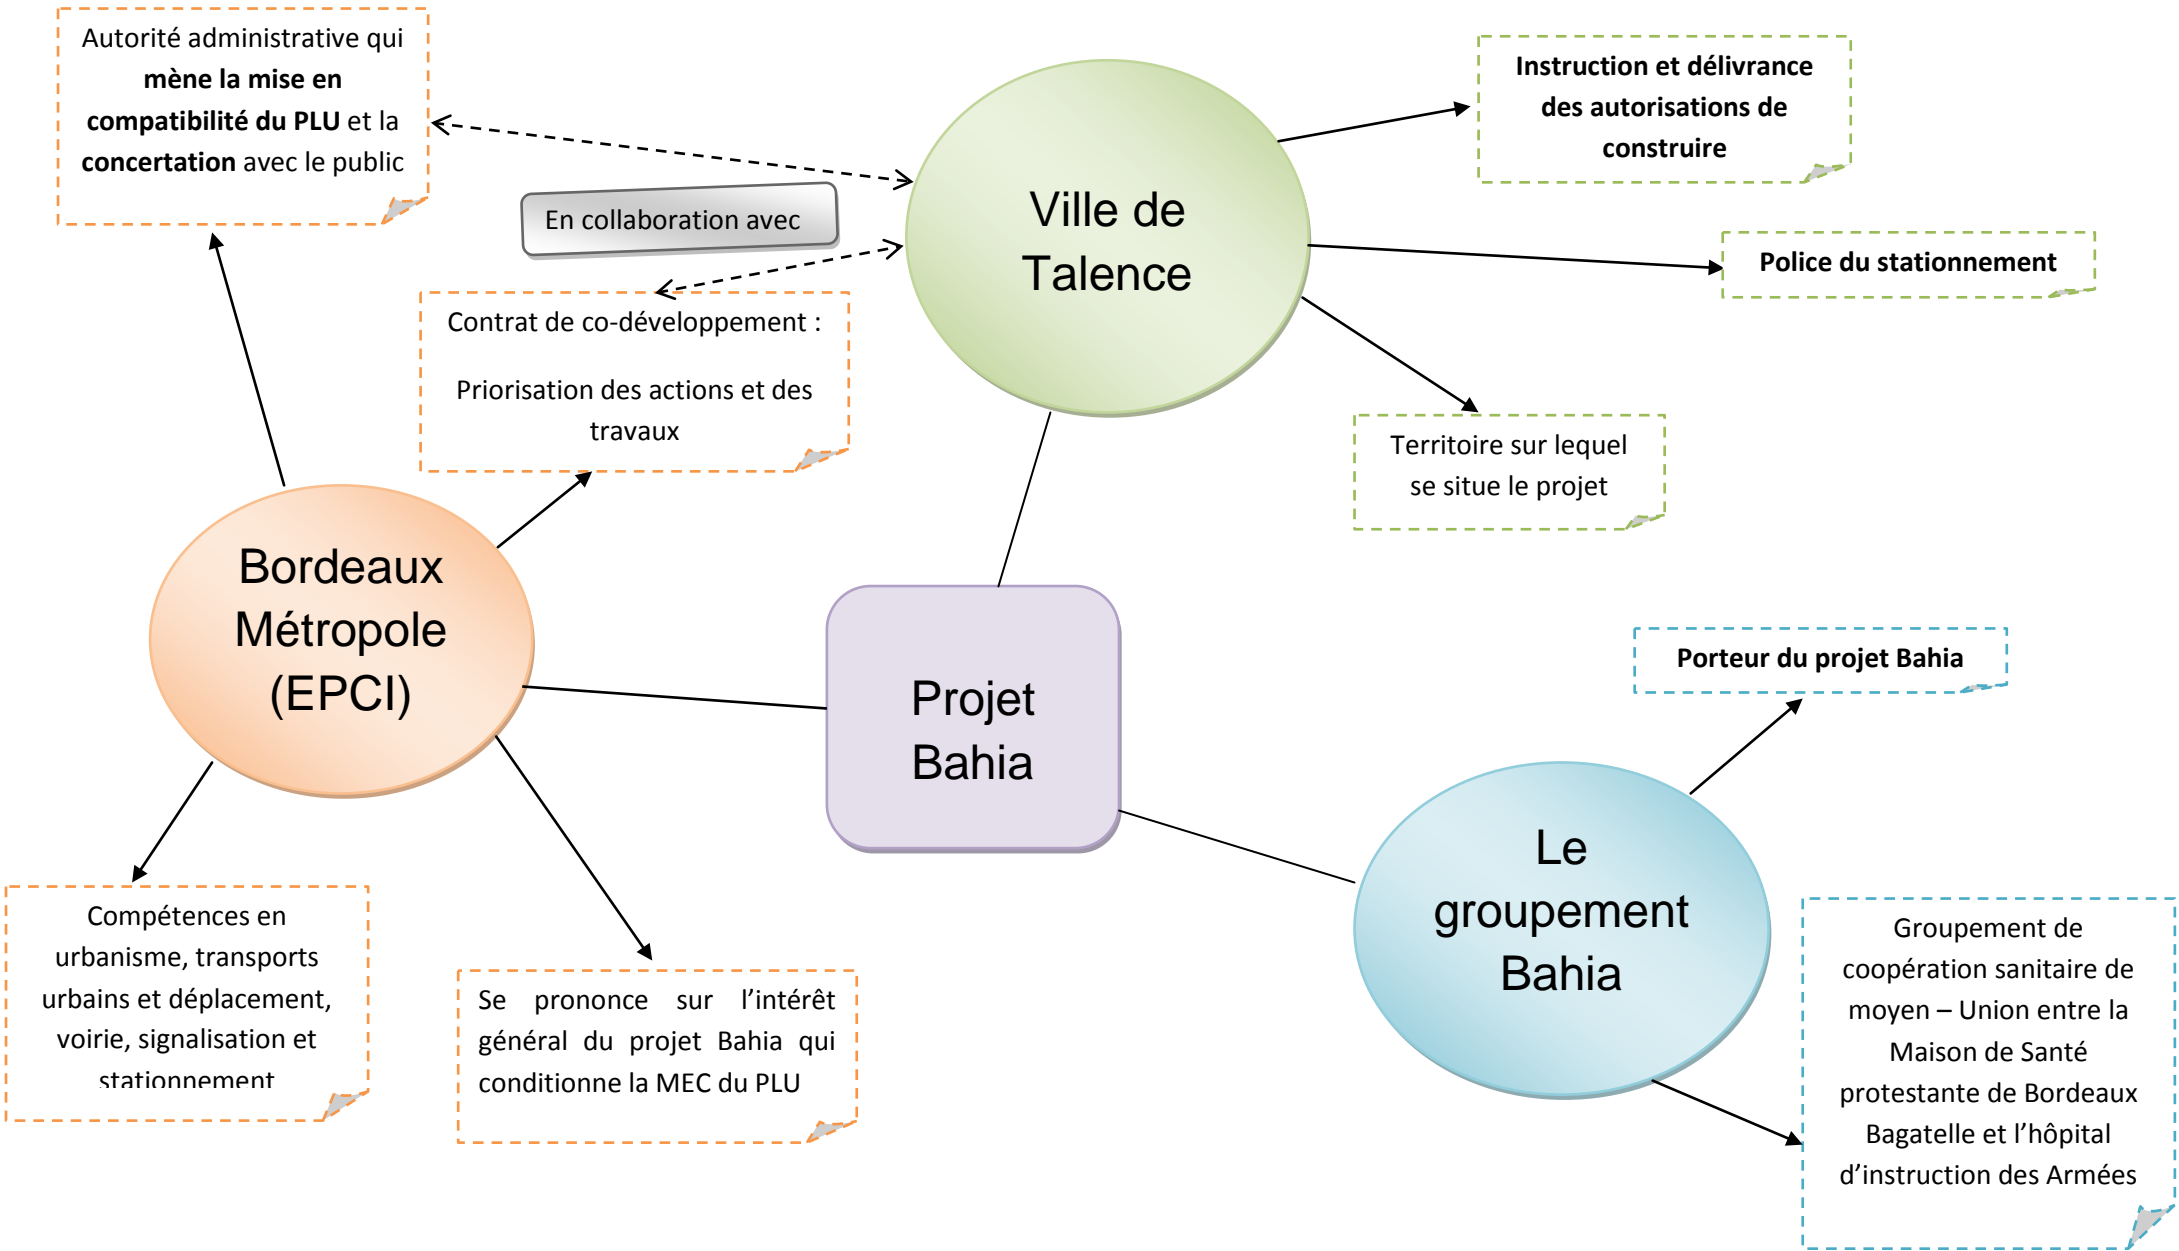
Autorité administrative qui **mène la mise en compatibilité du PLU** et la **concertation** avec le public

En collaboration avec

Ville de Talence

Instruction et délivrance des autorisations de construire

Police du stationnement

Contrat de co-développement :

Priorisation des actions et des travaux

Territoire sur lequel se situe le projet

Bordeaux Métropole (EPCI)

Projet Bahia

Porteur du projet Bahia

Le groupement Bahia

Groupement de coopération sanitaire de moyen – Union entre la Maison de Santé protestante de Bordeaux Bagatelle et l'hôpital d'instruction des Armées

Compétences en urbanisme, transports urbains et déplacement, voirie, signalisation et stationnement

Se prononce sur l'intérêt général du projet Bahia qui conditionne la MEC du PLU